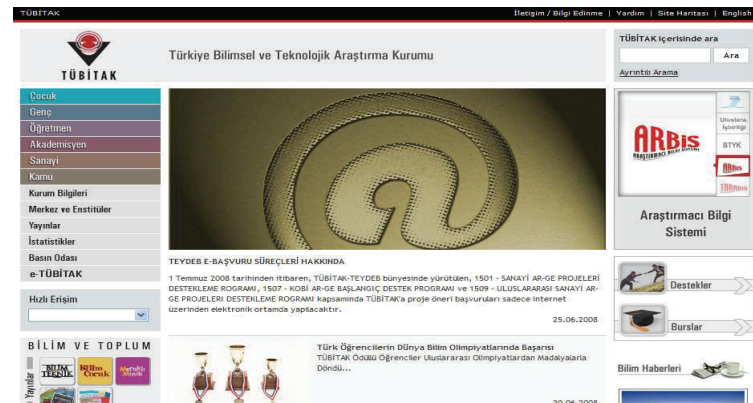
TÜBİTAK

İletişim / Bilgi Edinme | Yardım | Site Haritası | English

TÜBİTAK

Türkiye Bilimsel ve Teknolojik Araştırma Kurumu

TÜBİTAK içerisinde ara

Ara

Ayrıntılı Arama

Çocuk
Genç
Öğretmen
Akademisyen
Sanayi
Kamu
Kurum Bilgileri
Merkez ve Enstitüler
Yayınlar
İstatistikler
Basın Odası
e-TÜBİTAK

Hızlı Erişim

BİLİM VE TOPLUM

Yayınlar

ARBİS

Uluslararası İşbirliği

BTYK

ARBİS

Araştırmacı Bilgi Sistemi

TEYDEB E-BAŞVURU SÜREÇLERİ HAKKINDA

1 Temmuz 2008 tarihinden itibaren, TÜBİTAK-TEYDEB bünyesinde yürütülen, 1501 - SANAYİ AR-GE PROJELERİ DESTEKLEME ROGRAMI, 1507 - KOBİ AR-GE BAŞLANGIÇ DESTEK PROGRAMI ve 1509 - ULUSLARARASI SANAYİ AR-GE PROJELERİ DESTEKLEME ROGRAMI kapsamında TÜBİTAK'a proje öneri başvuruları sadece internet üzerinden elektronik ortamda yapılacaktır.

25.06.2008

Destekler

Burslar

Türk Öğrencilerin Dünya Bilim Olimpiyatlarında Başarısı

TÜBİTAK Ödülü Öğrenciler Uluslararası Olimpiyatlardan Madalyalarla Döndü...

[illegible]

Bilim Haberleri